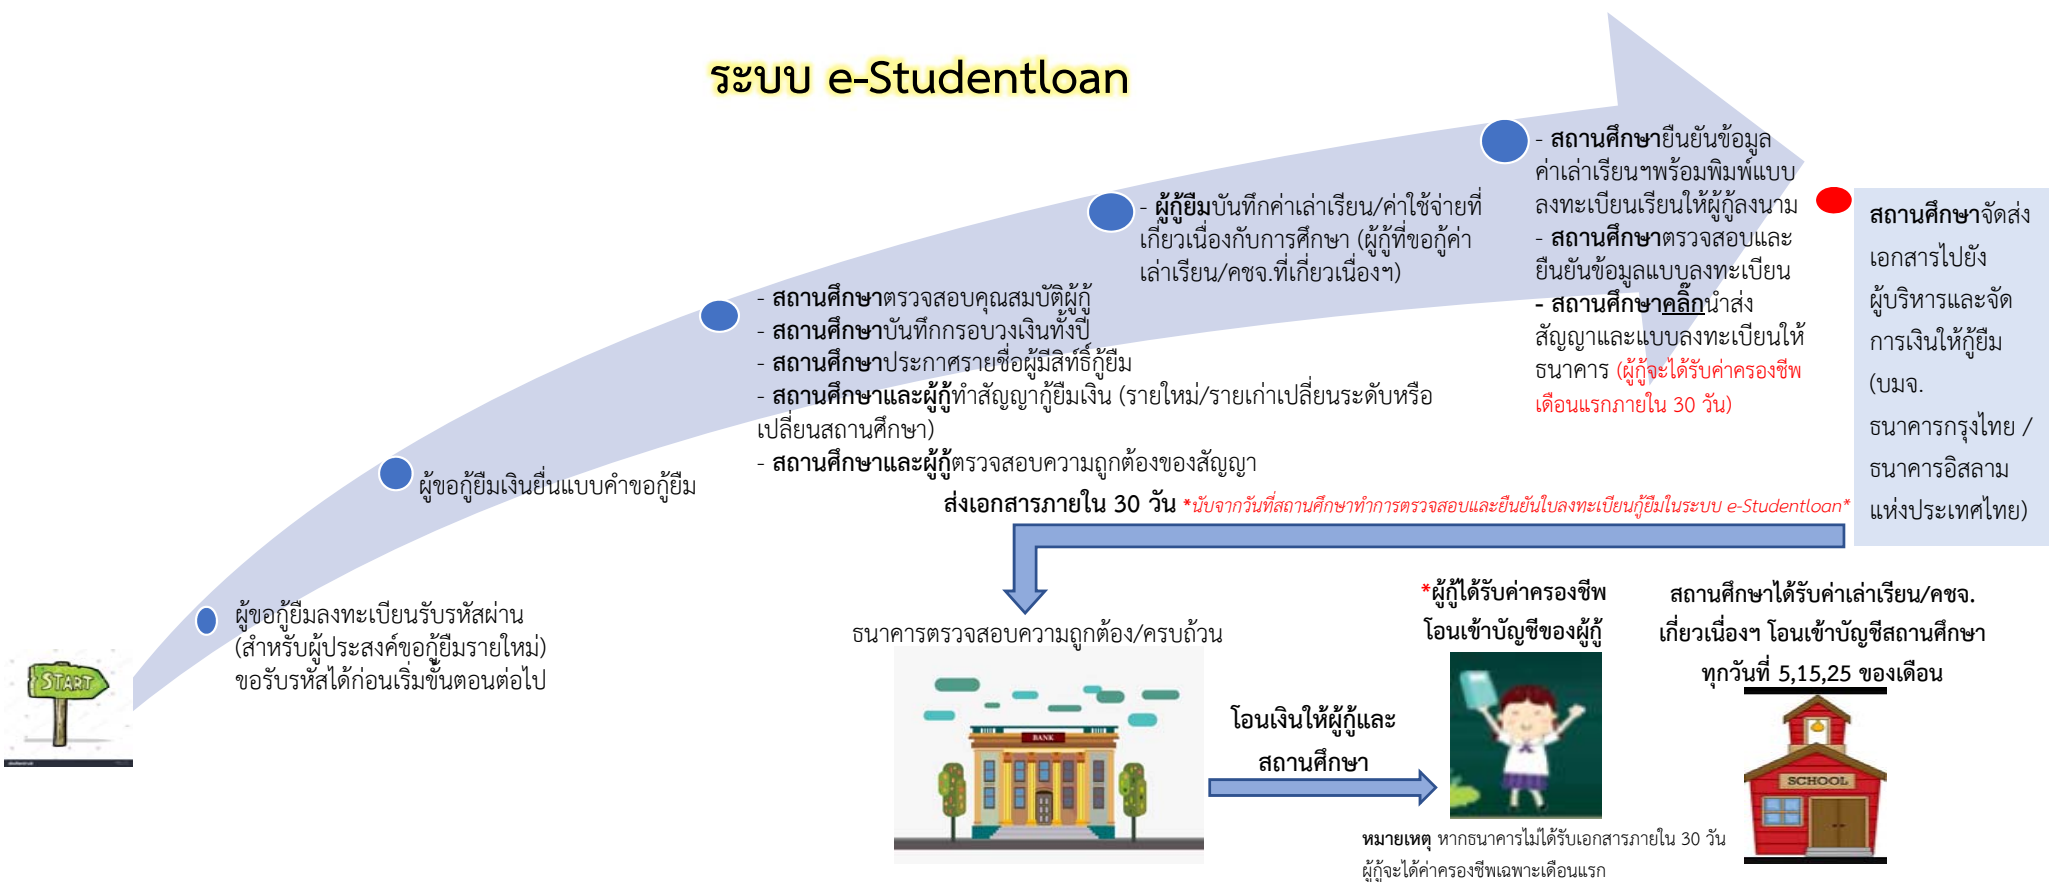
ระบบ e-Studentloan

START

ผู้ขอกู้ยืมลงทะเบียนรับรหัสผ่าน (สำหรับผู้ประสงค์ขอกู้ยืมรายใหม่) ขอรับรหัสได้ก่อนเริ่มขั้นตอนต่อไป

ผู้ขอกู้ยืมเงินยื่นแบบคำขอกู้ยืม

- สถานศึกษาตรวจสอบคุณสมบัติผู้กู้
- สถานศึกษาบันทึกกรอบวงเงินทั้งปี
- สถานศึกษาประกาศรายชื่อผู้มีสิทธิ์กู้ยืม
- สถานศึกษาและผู้กู้ทำสัญญากู้ยืมเงิน (รายใหม่/รายเก่าเปลี่ยนระดับหรือเปลี่ยนสถานศึกษา)
- สถานศึกษาและผู้กู้ตรวจสอบความถูกต้องของสัญญา

- ผู้กู้ยืมบันทึกค่าเล่าเรียน/ค่าใช้จ่ายที่เกี่ยวเนื่องกับการศึกษา (ผู้กู้ที่ขอกู้ค่าเล่าเรียน/คชจ.ที่เกี่ยวเนื่องฯ)

- สถานศึกษายืนยันข้อมูลค่าเล่าเรียนฯพร้อมพิมพ์แบบลงทะเบียนเรียนให้ผู้กู้ลงนาม
- สถานศึกษาตรวจสอบและยืนยันข้อมูลแบบลงทะเบียน
- สถานศึกษาคลิ๊กนำส่งสัญญาและแบบลงทะเบียนให้ธนาคาร (ผู้กู้จะได้รับค่าครองชีพเดือนแรกภายใน 30 วัน)

สถานศึกษาจัดส่งเอกสารไปยังผู้บริหารและจัดการเงินให้กู้ยืม (บมจ. ธนาคารกรุงไทย / ธนาคารอิสลามแห่งประเทศไทย)

ส่งเอกสารภายใน 30 วัน *นับจากวันที่สถานศึกษาทำการตรวจสอบและยืนยันใบลงทะเบียนกู้ยืมในระบบ e-Studentloan*

ธนาคารตรวจสอบความถูกต้อง/ครบถ้วน

BANK

โอนเงินให้ผู้กู้และสถานศึกษา

*ผู้กู้ได้รับค่าครองชีพโอนเข้าบัญชีของผู้กู้

สถานศึกษาได้รับค่าเล่าเรียน/คชจ.เกี่ยวเนื่องฯ โอนเข้าบัญชีสถานศึกษา ทุกวันที่ 5,15,25 ของเดือน

SCHOOL

หมายเหตุ หากธนาคารไม่ได้รับเอกสารภายใน 30 วัน ผู้กู้จะได้ค่าครองชีพเฉพาะเดือนแรก